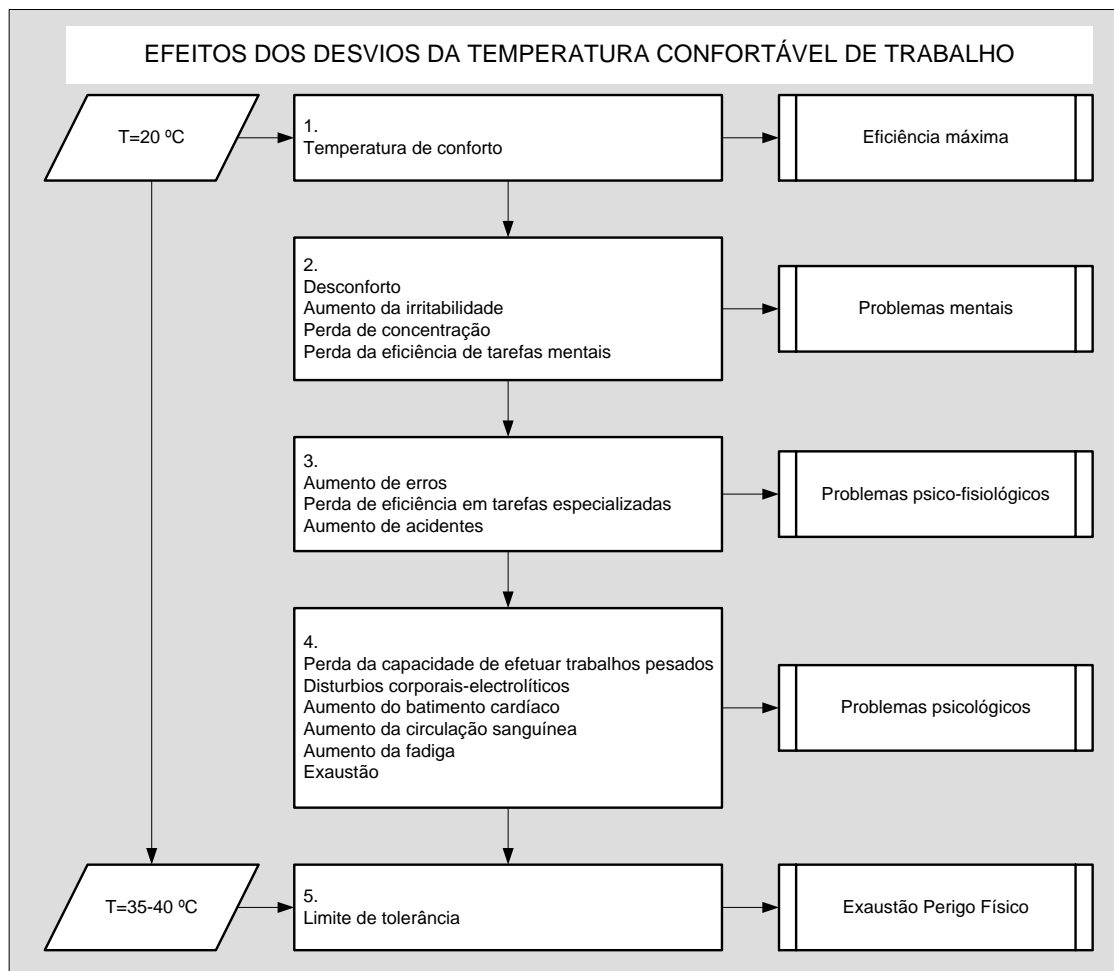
EFEITOS DOS DESVIOS DA TEMPERATURA CONFORTÁVEL DE TRABALHO

T=20 ºC

1.
Temperatura de conforto

Eficiência máxima

2.
Desconforto
Aumento da irritabilidade
Perda de concentração
Perda da eficiência de tarefas mentais

Problemas mentais

3.
Aumento de erros
Perda de eficiência em tarefas especializadas
Aumento de acidentes

Problemas psico-fisiológicos

4.
Perda da capacidade de efetuar trabalhos pesados
Disturbios corporais-electrolíticos
Aumento do batimento cardíaco
Aumento da circulação sanguínea
Aumento da fadiga
Exaustão

Problemas psicológicos

T=35-40 ºC

5.
Limite de tolerância

Exaustão Perigo Físico